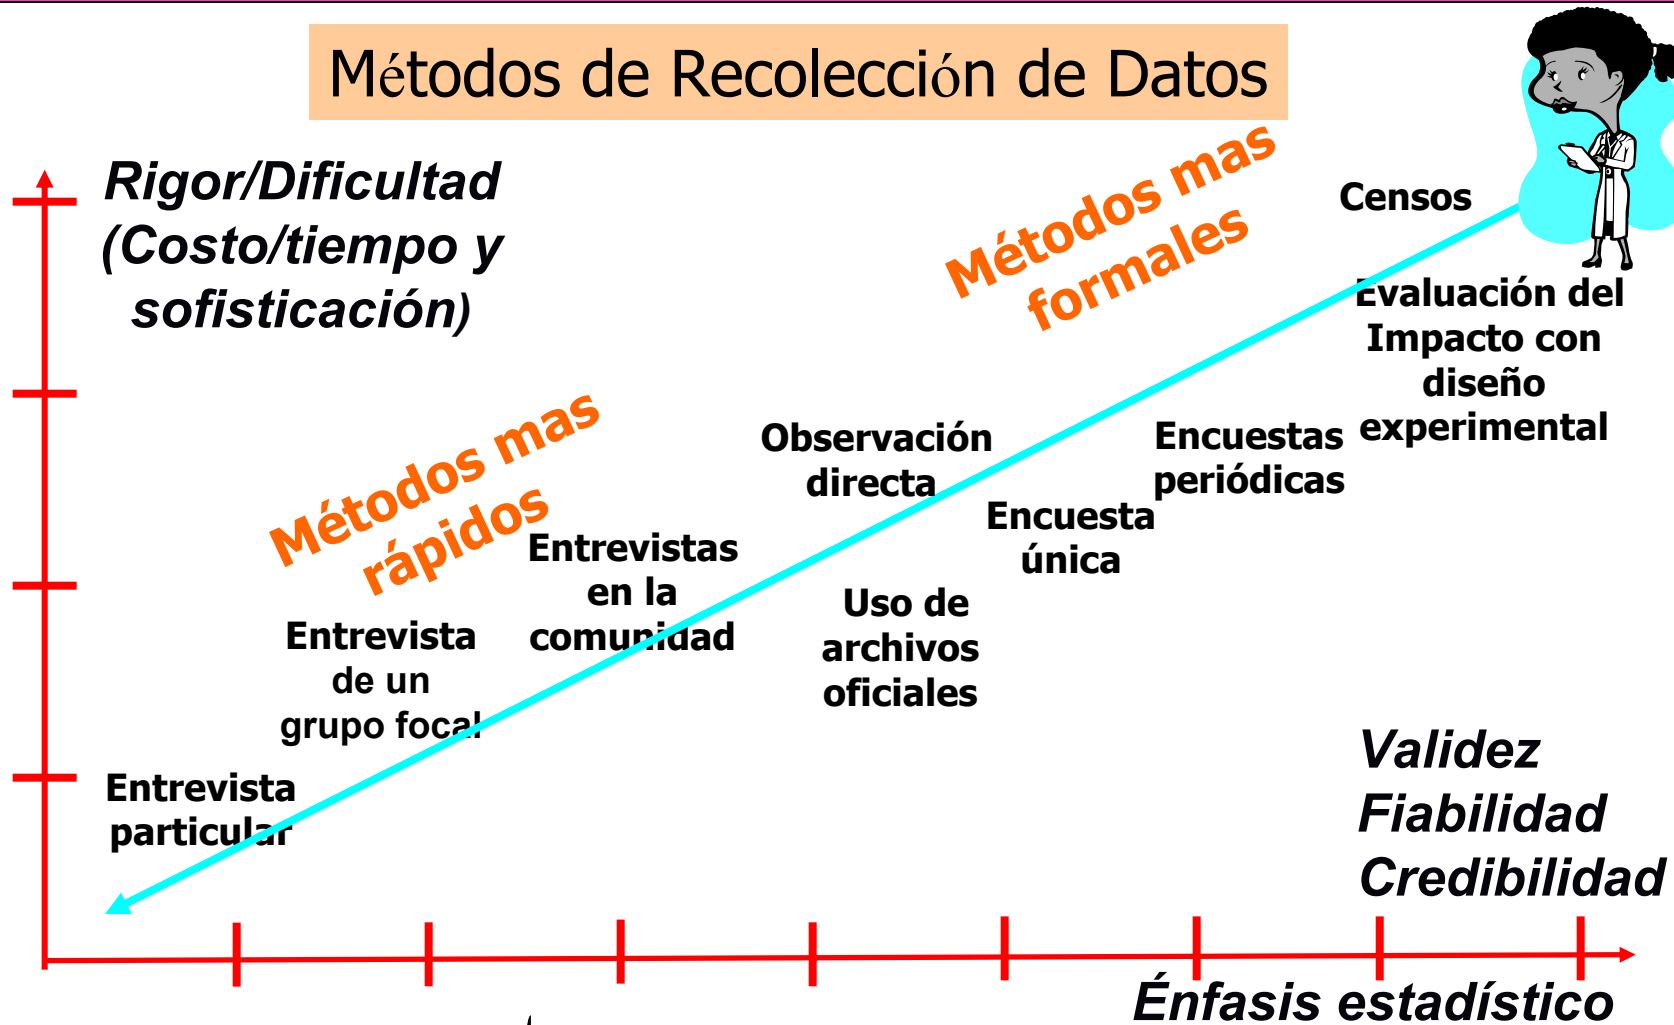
Métodos de Recolección de Datos

Rigor/Dificultad (Costo/tiempo y sofisticación)

Métodos mas formales

Censos

Evaluación del Impacto con diseño experimental

Métodos mas rápidos

Observación directa

Encuestas periódicas

Encuesta única

Entrevistas en la comunidad

Uso de archivos oficiales

Entrevista de un grupo focal

Entrevista particular

Validez
Fiabilidad
Credibilidad

Énfasis estadístico